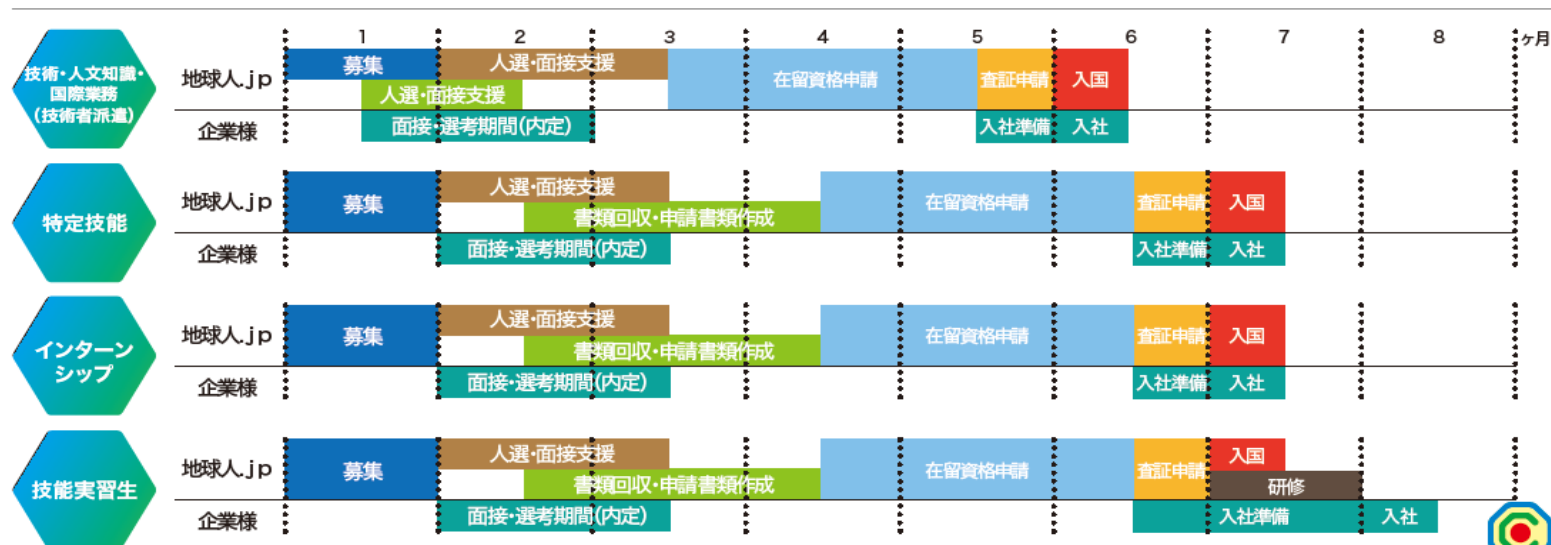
1 2 3 4 5 6 7 8 ヶ月

技術・人文知識・国際業務(技術者派遣)
地球人.jp
募集
人選・面接支援
人選・面接支援
在留資格申請
査証申請
入国
企業様
面接・選考期間(内定)
入社準備
入社

特定技能
地球人.jp
募集
人選・面接支援
書類回収・申請書類作成
在留資格申請
査証申請
入国
企業様
面接・選考期間(内定)
入社準備
入社

インターンシップ
地球人.jp
募集
人選・面接支援
書類回収・申請書類作成
在留資格申請
査証申請
入国
企業様
面接・選考期間(内定)
入社準備
入社

技能実習生
地球人.jp
募集
人選・面接支援
書類回収・申請書類作成
在留資格申請
査証申請
入国
研修
企業様
面接・選考期間(内定)
入社準備
入社